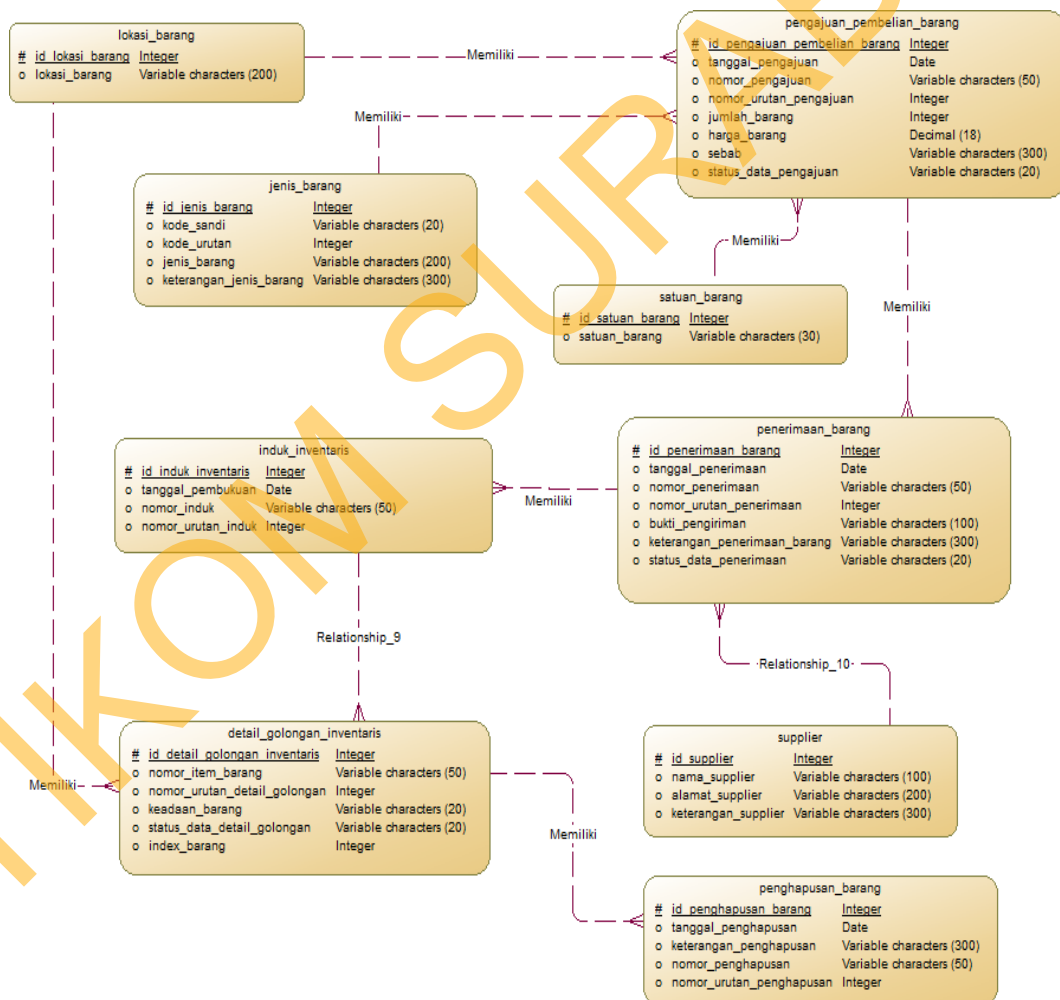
lokasi_barang

| # | id_lokasi_barang | Integer |
|---|---|---|
| o | lokasi_barang | Variable characters (200) |

Memiliki

pengajuan_pembelian_barang

| # | id_pengajuan_pembelian_barang | Integer |
|---|---|---|
| o | tanggal_pengajuan | Date |
| o | nomor_pengajuan | Variable characters (50) |
| o | nomor_urutan_pengajuan | Integer |
| o | jumlah_barang | Integer |
| o | harga_barang | Decimal (18) |
| o | sebab | Variable characters (300) |
| o | status_data_pengajuan | Variable characters (20) |

Memiliki

jenis_barang

| # | id_jenis_barang | Integer |
|---|---|---|
| o | kode_sandi | Variable characters (20) |
| o | kode_urutan | Integer |
| o | jenis_barang | Variable characters (200) |
| o | keterangan_jenis_barang | Variable characters (300) |

Memiliki

satuan_barang

| # | id_satuan_barang | Integer |
|---|---|---|
| o | satuan_barang | Variable characters (30) |

Memiliki

induk_inventaris

| # | id_induk_inventaris | Integer |
|---|---|---|
| o | tanggal_pembukuan | Date |
| o | nomor_induk | Variable characters (50) |
| o | nomor_urutan_induk | Integer |

Memiliki

penerimaan_barang

| # | id_penerimaan_barang | Integer |
|---|---|---|
| o | tanggal_penerimaan | Date |
| o | nomor_penerimaan | Variable characters (50) |
| o | nomor_urutan_penerimaan | Integer |
| o | bukti_pengiriman | Variable characters (100) |
| o | keterangan_penerimaan_barang | Variable characters (300) |
| o | status_data_penerimaan | Variable characters (20) |

Relationship_9

Relationship_10

detail_golongan_inventaris

| # | id_detail_golongan_inventaris | Integer |
|---|---|---|
| o | nomor_item_barang | Variable characters (50) |
| o | nomor_urutan_detail_golongan | Integer |
| o | keadaan_barang | Variable characters (20) |
| o | status_data_detail_golongan | Variable characters (20) |
| o | index_barang | Integer |

Memiliki

supplier

| # | id_supplier | Integer |
|---|---|---|
| o | nama_supplier | Variable characters (100) |
| o | alamat_supplier | Variable characters (200) |
| o | keterangan_supplier | Variable characters (300) |

Memiliki

penghapusan_barang

| # | id_penghapusan_barang | Integer |
|---|---|---|
| o | tanggal_penghapusan | Date |
| o | keterangan_penghapusan | Variable characters (300) |
| o | nomor_penghapusan | Variable characters (50) |
| o | nomor_urutan_penghapusan | Integer |

IKOM SURA